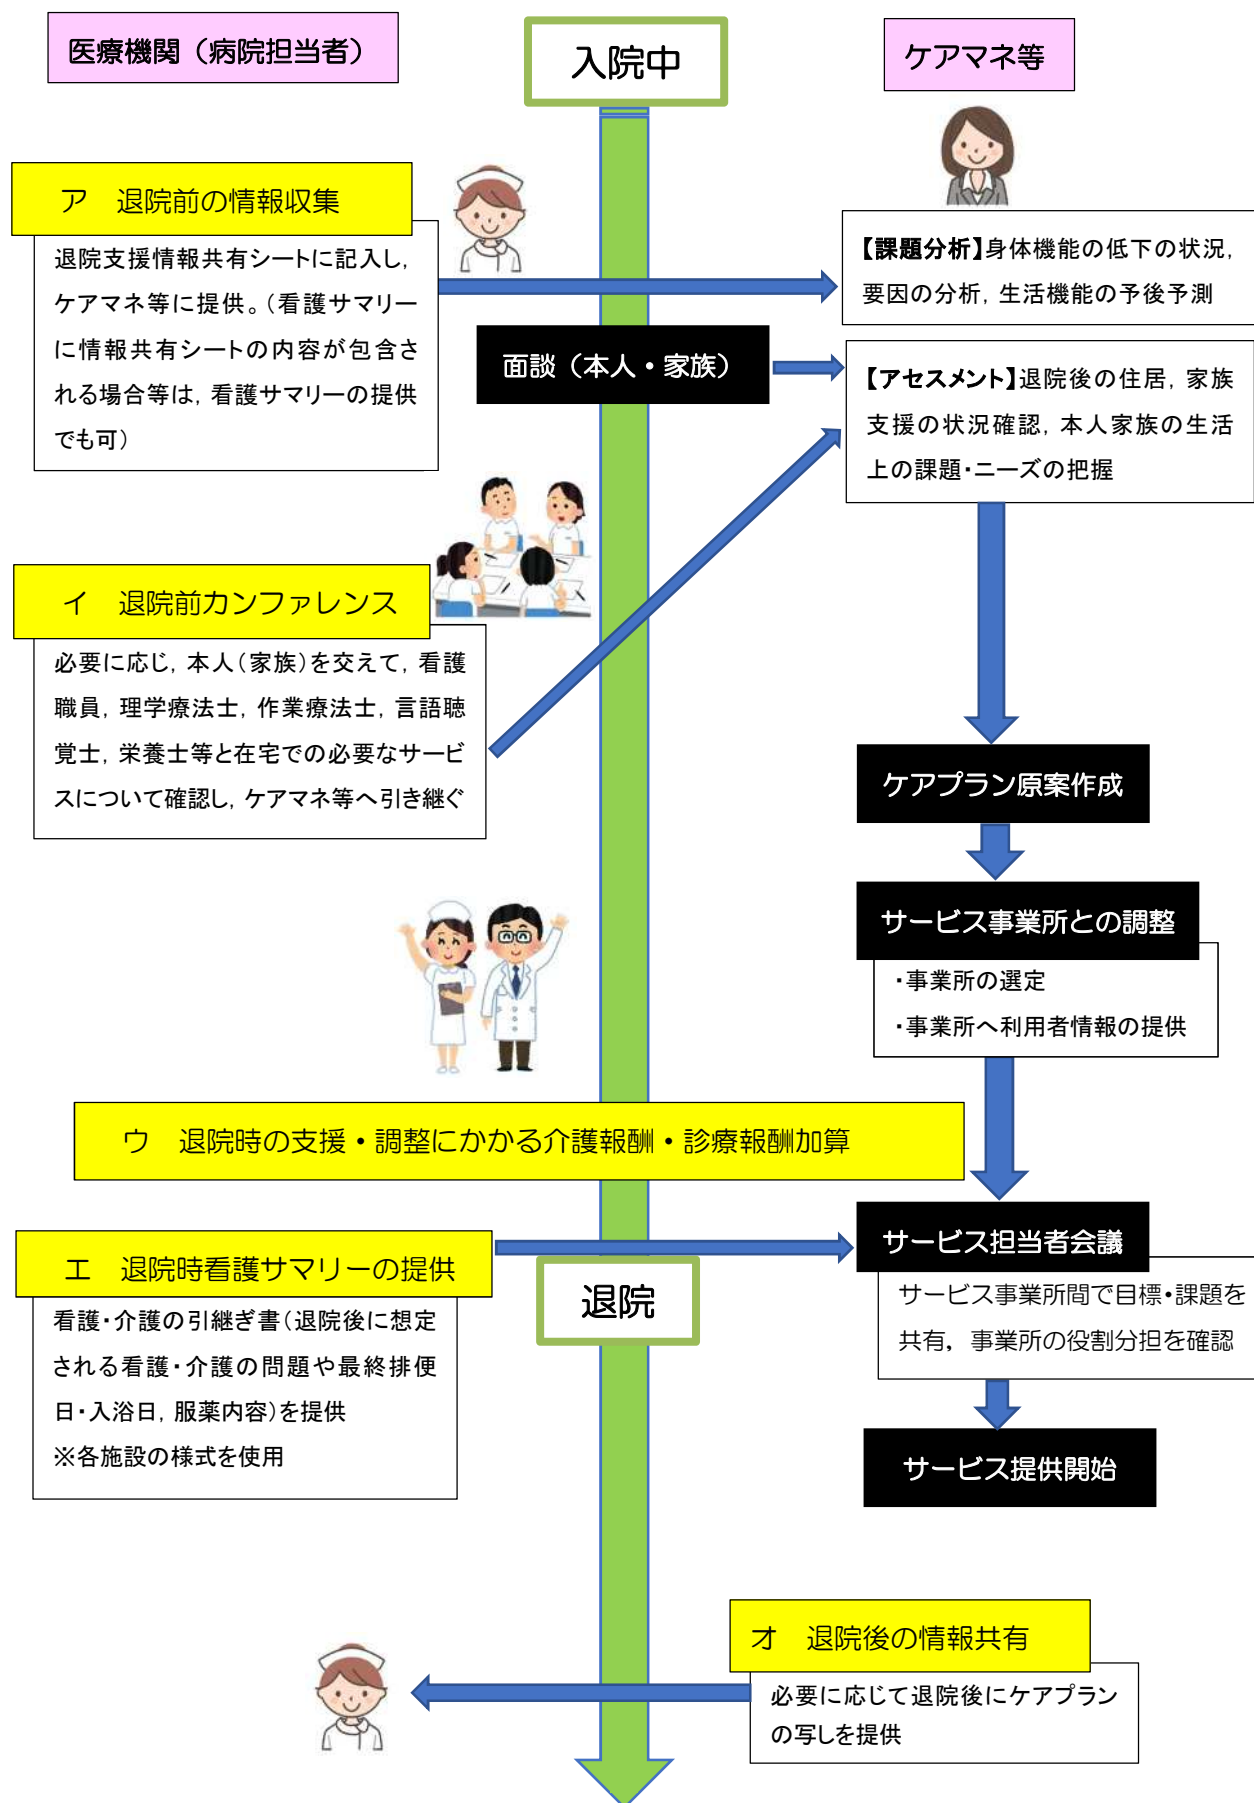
医療機関（病院担当者）

入院中

ケアマネ等

ア　退院前の情報収集

退院支援情報共有シートに記入し，ケアマネ等に提供。（看護サマリーに情報共有シートの内容が包含される場合等は，看護サマリーの提供でも可）

【課題分析】身体機能の低下の状況，要因の分析，生活機能の予後予測

面談（本人・家族）

【アセスメント】退院後の住居，家族支援の状況確認，本人家族の生活上の課題・ニーズの把握

イ　退院前カンファレンス

必要に応じ，本人（家族）を交えて，看護職員，理学療法士，作業療法士，言語聴覚士，栄養士等と在宅での必要なサービスについて確認し，ケアマネ等へ引き継ぐ

ケアプラン原案作成

サービス事業所との調整

・事業所の選定
・事業所へ利用者情報の提供

ウ　退院時の支援・調整にかかる介護報酬・診療報酬加算

エ　退院時看護サマリーの提供

看護・介護の引継ぎ書（退院後に想定される看護・介護の問題や最終排便日・入浴日，服薬内容）を提供
※各施設の様式を使用

退院

サービス担当者会議

サービス事業所間で目標・課題を共有，事業所の役割分担を確認

サービス提供開始

オ　退院後の情報共有

必要に応じて退院後にケアプランの写しを提供